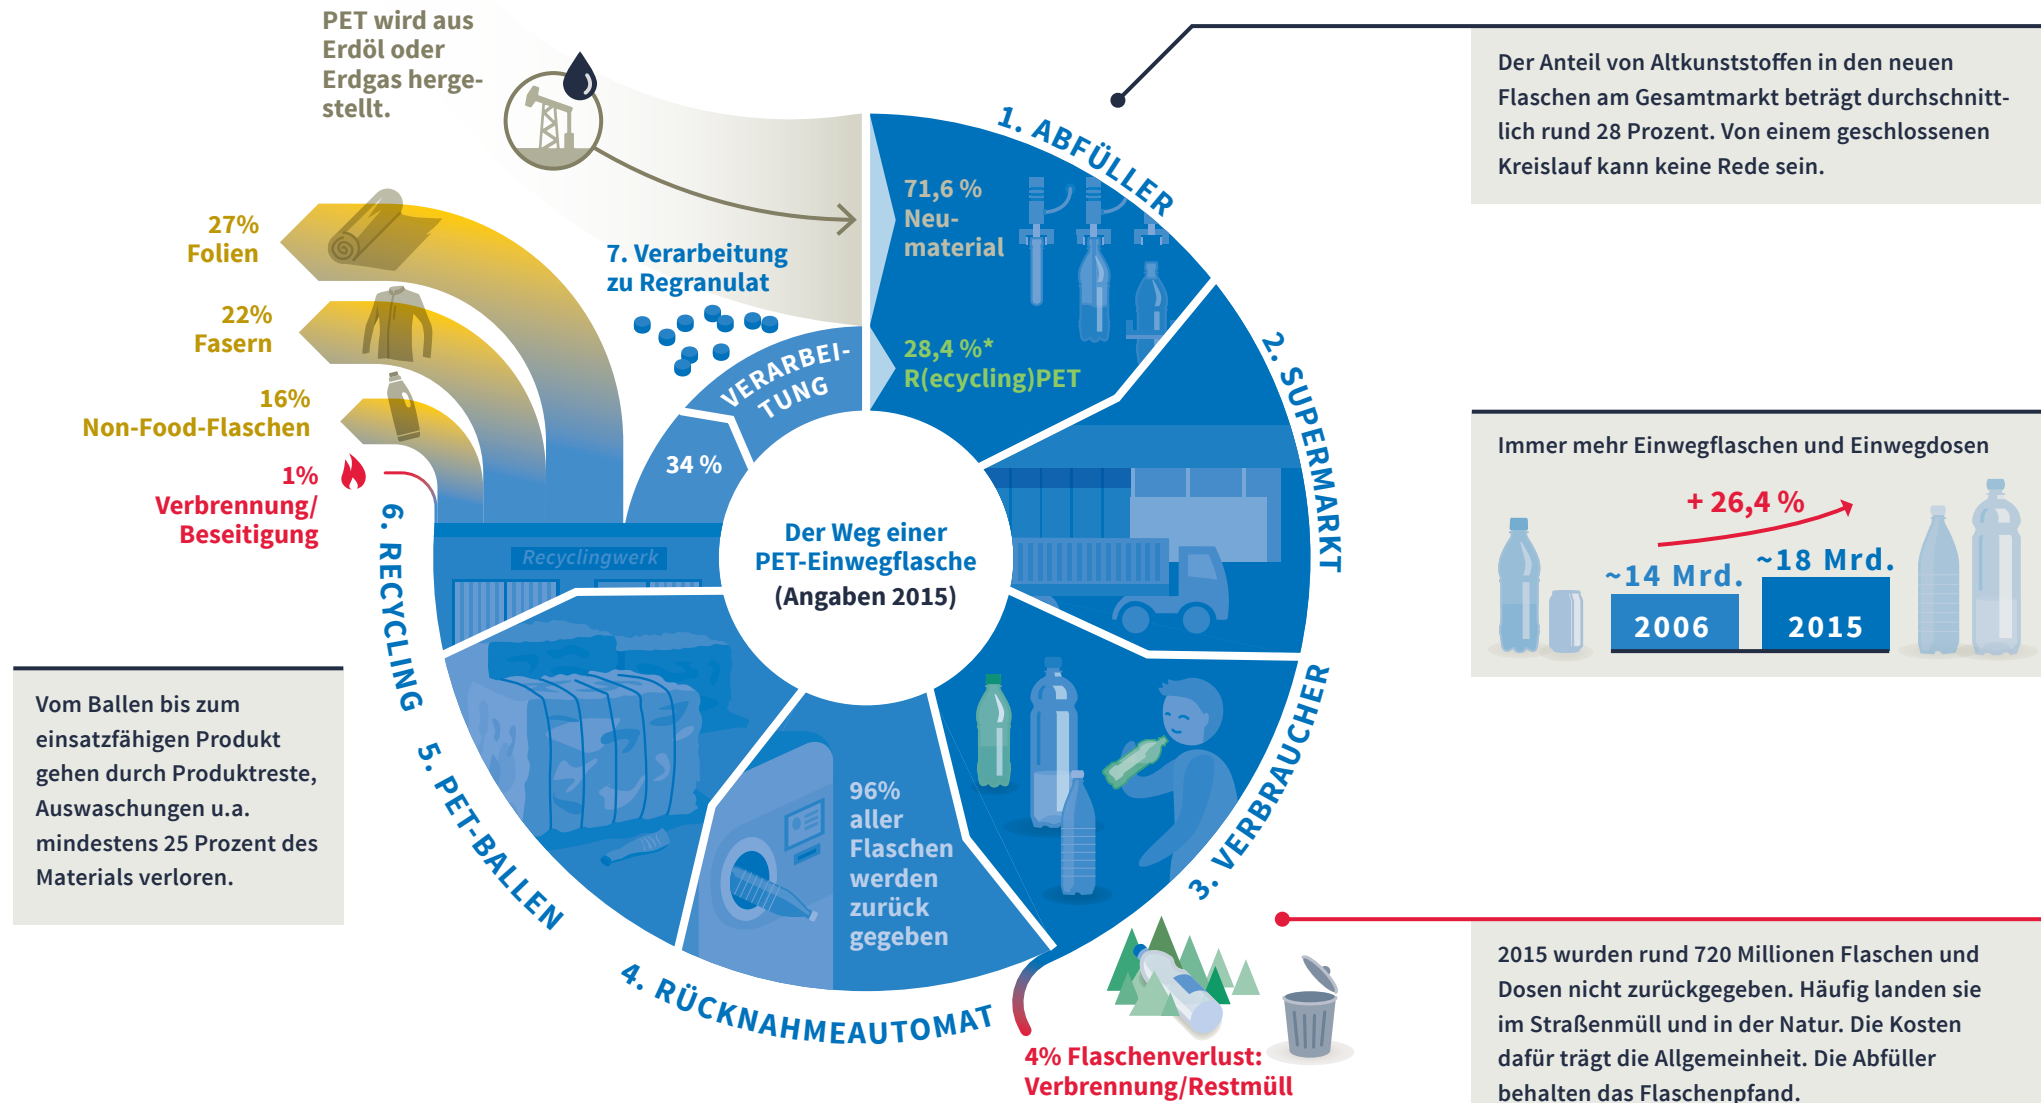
PET wird aus Erdöl oder Erdgas hergestellt.

Der Anteil von Altkunststoffen in den neuen Flaschen am Gesamtmarkt beträgt durchschnittlich rund 28 Prozent. Von einem geschlossenen Kreislauf kann keine Rede sein.

1. ABFÜLLER

71,6 % Neumaterial

28,4 %* R(ecycling)PET

2. SUPERMARKT

3. VERBRAUCHER

4. RÜCKNAHMEAUTOMAT

96% aller Flaschen werden zurück gegeben

5. PET-BALLEN

6. RECYCLING

Recyclingwerk

7. Verarbeitung zu Regranulat

VERARBEITUNG

34 %

Der Weg einer PET-Einwegflasche (Angaben 2015)

27% Folien

22% Fasern

16% Non-Food-Flaschen

1% Verbrennung/ Beseitigung

Immer mehr Einwegflaschen und Einwegdosen

+ 26,4 %

~14 Mrd.

2006

~18 Mrd.

2015

Vom Ballen bis zum einsatzfähigen Produkt gehen durch Produktreste, Auswaschungen u.a. mindestens 25 Prozent des Materials verloren.

4% Flaschenverlust: Verbrennung/Restmüll

2015 wurden rund 720 Millionen Flaschen und Dosen nicht zurückgegeben. Häufig landen sie im Straßenmüll und in der Natur. Die Kosten dafür trägt die Allgemeinheit. Die Abfüller behalten das Flaschenpfand.